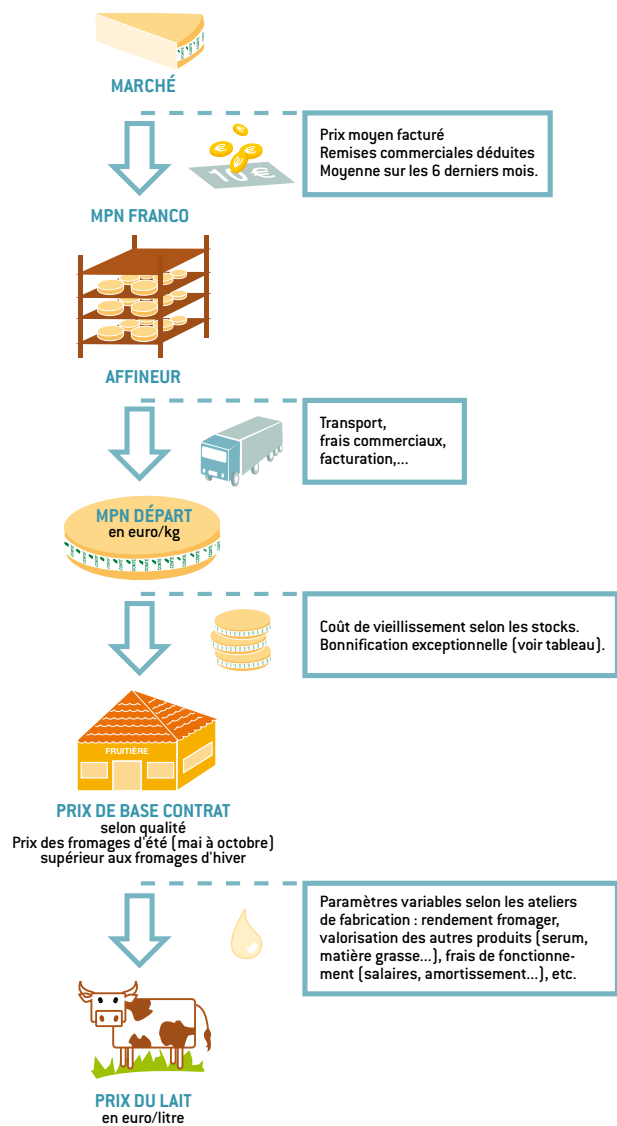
MARCHÉ

Prix moyen facturé
Remises commerciales déduites
Moyenne sur les 6 derniers mois.

10 €

MPN FRANCO

AFFINEUR

Transport,
frais commerciaux,
facturation,...

MPN DÉPART
en euro/kg

Coût de vieillissement selon les stocks.
Bonnification exceptionnelle (voir tableau).

FRUITIÈRE

PRIX DE BASE CONTRAT
selon qualité
Prix des fromages d'été (mai à octobre)
supérieur aux fromages d'hiver

Paramètres variables selon les ateliers de fabrication : rendement fromager, valorisation des autres produits (serum, matière grasse...), frais de fonctionnement (salaires, amortissement...), etc.

PRIX DU LAIT
en euro/litre